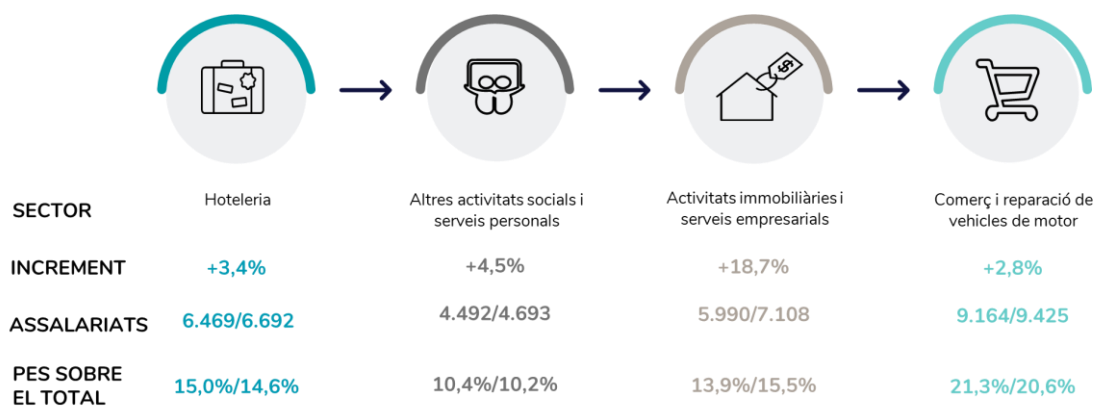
$

| SECTOR | Hoteleria | Altres activitats socials i serveis personals | Activitats immobiliàries i serveis empresarials | Comerç i reparació de vehicles de motor |
|---|---|---|---|---|
| INCREMENT | +3,4% | +4,5% | +18,7% | +2,8% |
| ASSALARIATS | 6.469/6.692 | 4.492/4.693 | 5.990/7.108 | 9.164/9.425 |
| PES SOBRE EL TOTAL | 15,0%/14,6% | 10,4%/10,2% | 13,9%/15,5% | 21,3%/20,6% |